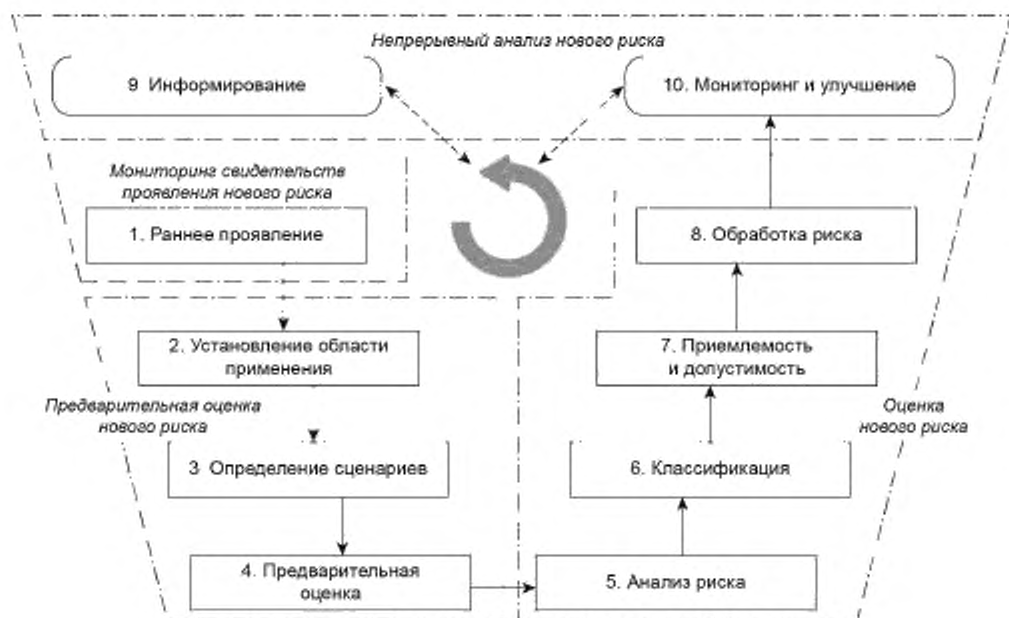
Непрерывный анализ нового риска

9 Информирование

10. Мониторинг и улучшение

Мониторинг свидетельств проявления нового риска

1. Раннее проявление

8. Обработка риска

2. Установление области применения

7. Приемлемость и допустимость

Предварительная оценка нового риска

Оценка нового риска

3 Определение сценариев

6. Классификация

4. Предварительная оценка

5. Анализ риска